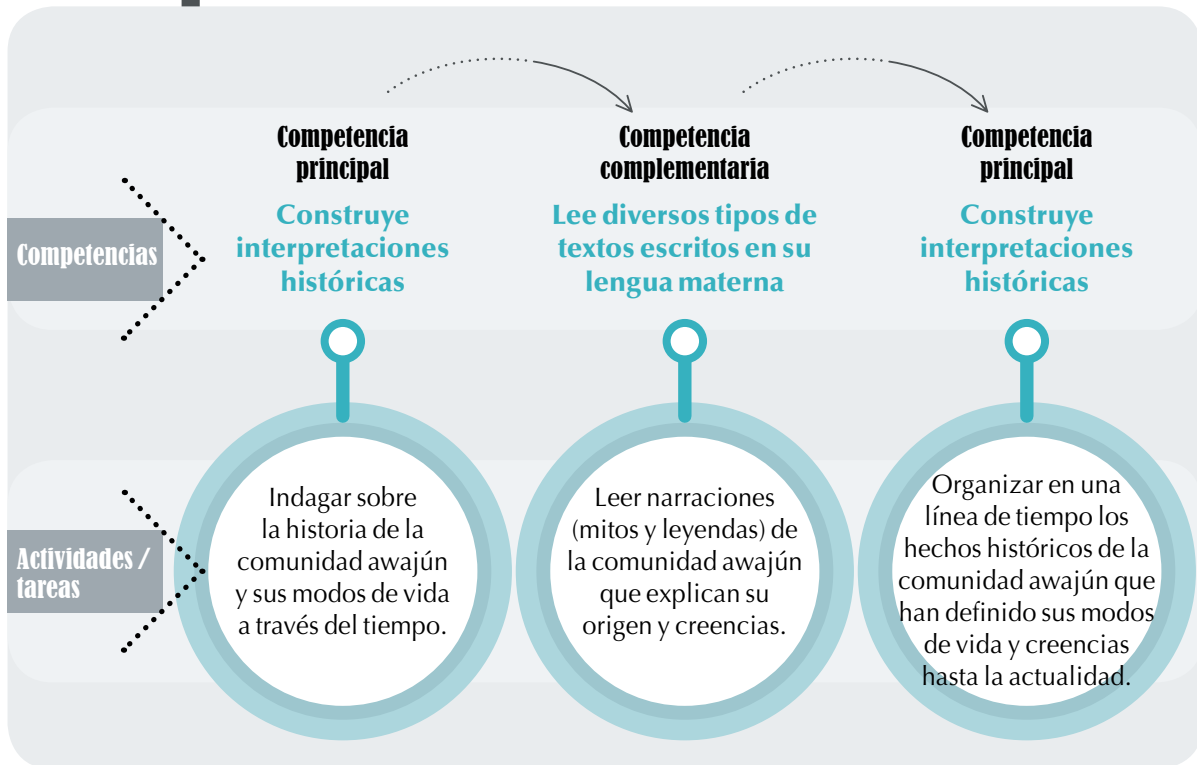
Competencias

Competencia principal

Construye interpretaciones históricas

Competencia complementaria

Lee diversos tipos de textos escritos en su lengua materna

Competencia principal

Construye interpretaciones históricas

Actividades / tareas

Indagar sobre la historia de la comunidad awajún y sus modos de vida a través del tiempo.

Leer narraciones (mitos y leyendas) de la comunidad awajún que explican su origen y creencias.

Organizar en una línea de tiempo los hechos históricos de la comunidad awajún que han definido sus modos de vida y creencias hasta la actualidad.